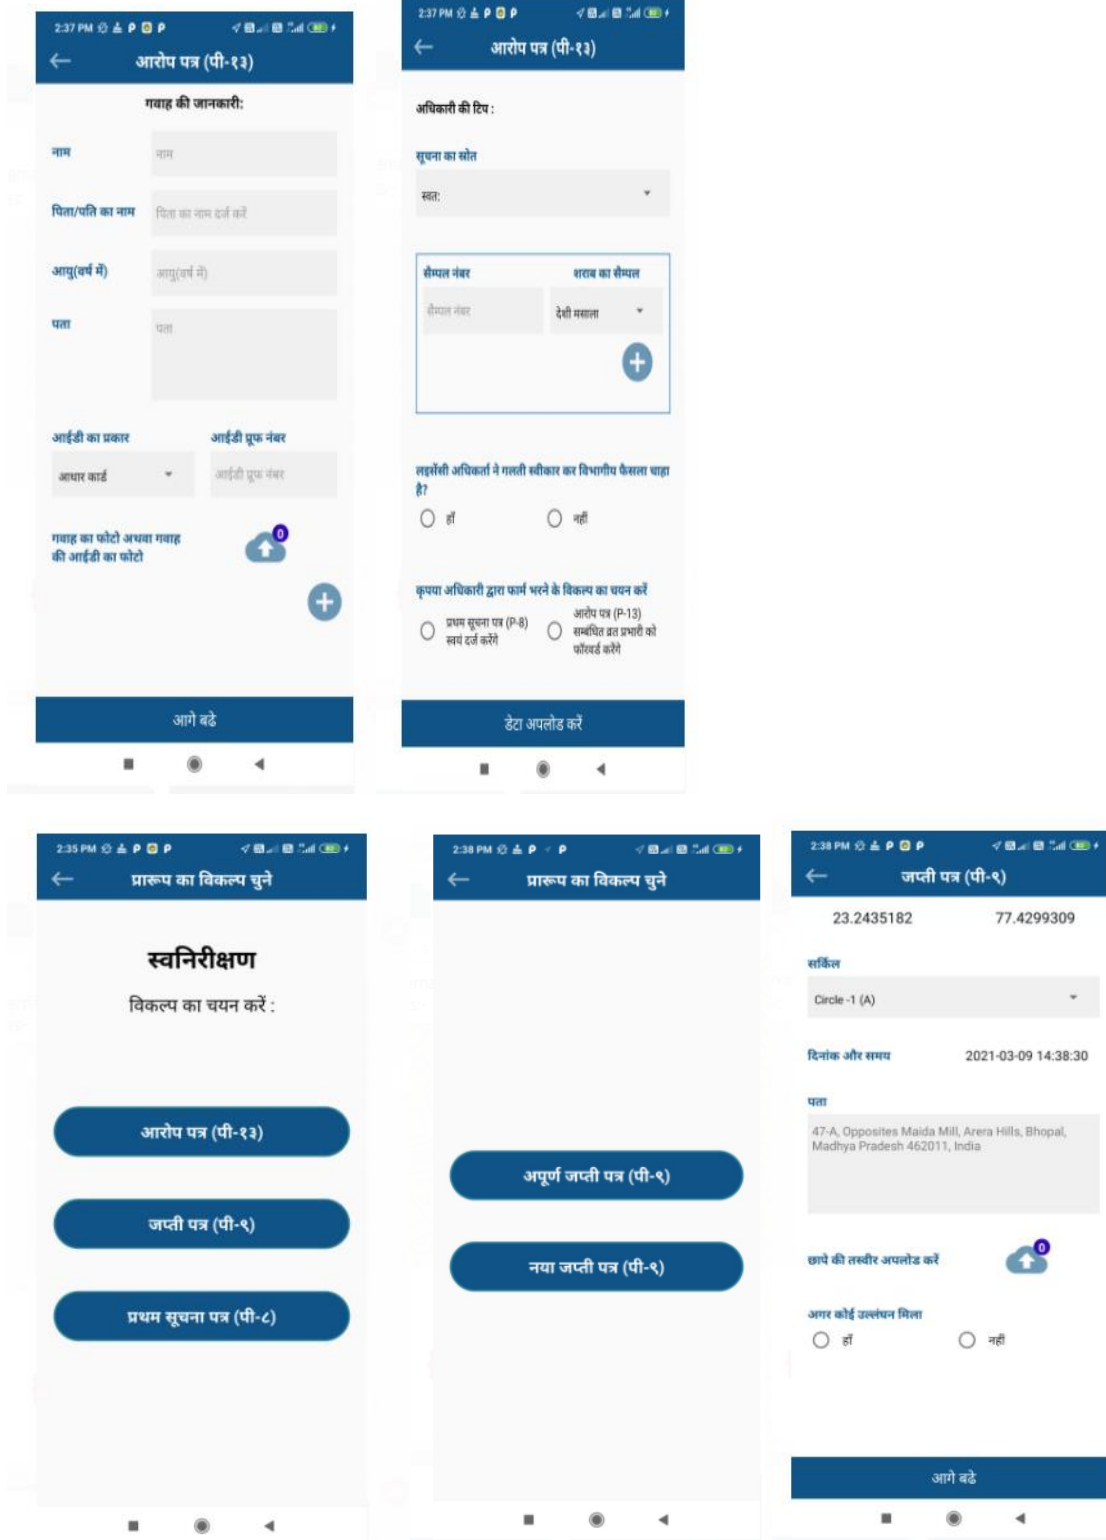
2:37 PM

आरोप पत्र (पी-१३)

गवाह की जानकारी:

नाम
नाम

पिता/पति का नाम
पिता का नाम दर्ज करें

आयु(वर्ष में)
आयु(वर्ष में)

पता
पता

आईडी का प्रकार
आधार कार्ड

आईडी प्रूफ नंबर
आईडी प्रूफ नंबर

गवाह का फोटो अथवा गवाह की आईडी का फोटो
0

आगे बढे

2:37 PM

आरोप पत्र (पी-१३)

अधिकारी की टिप :

सूचना का स्रोत
स्रोत:

सैम्पल नंबर
शराब का सैम्पल
सैम्पल नंबर
देशी मसाला

लइसेंसी अधिकर्ता ने गलती स्वीकार कर विभागीय फैसला चाहा है?
हाँ
नहीं

कृपया अधिकारी द्वारा फार्म भरने के विकल्प का चयन करें
प्रथम सूचना पत्र (P-8) स्वयं दर्ज करेंगे
आरोप पत्र (P-13) सम्बंधित व्रत प्रभारी को फॉरवर्ड करेंगे

डेटा अपलोड करें

2:35 PM

प्रारूप का विकल्प चुने

स्वनिरीक्षण

विकल्प का चयन करें :

आरोप पत्र (पी-१३)

जप्ती पत्र (पी-९)

प्रथम सूचना पत्र (पी-८)

2:38 PM

प्रारूप का विकल्प चुने

अपूर्ण जप्ती पत्र (पी-९)

नया जप्ती पत्र (पी-९)

2:38 PM

जप्ती पत्र (पी-९)

23.2435182
77.4299309

सर्किल
Circle -1 (A)

दिनांक और समय
2021-03-09 14:38:30

पता
47-A, Opposites Maida Mill, Arera Hills, Bhopal, Madhya Pradesh 462011, India

छापे की तस्वीर अपलोड करें
0

अगर कोई उल्लंघन मिला
हाँ
नहीं

आगे बढे